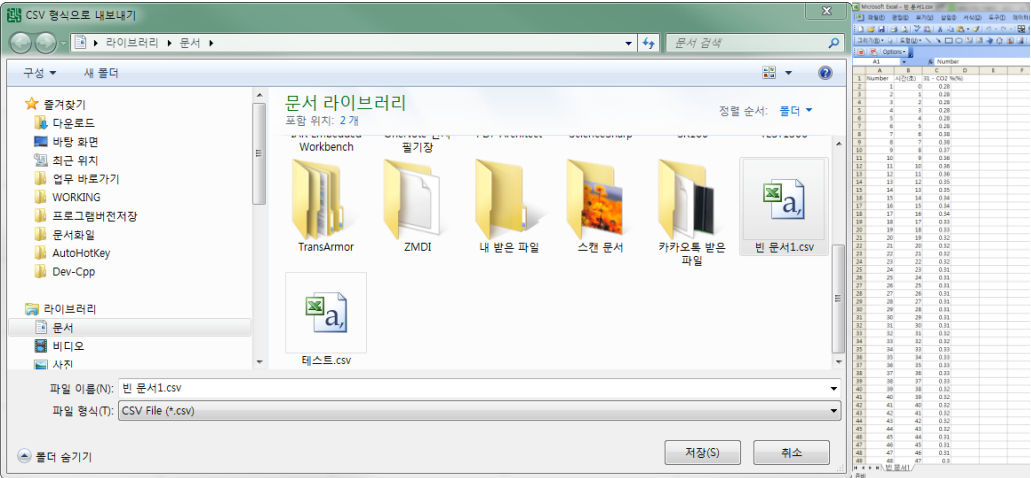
CSV 형식으로 내보내기

라이브러리 ▸ 문서 ▸

문서 검색

구성 ▾ 새 폴더

즐겨찾기
다운로드
바탕 화면
최근 위치
업무 바로가기
WORKING
프로그램버전저장
문서화일
AutoHotKey
Dev-Cpp

라이브러리
문서
비디오
사진

문서 라이브러리
포함 위치: 2 개

정렬 순서: 폴더 ▾

Workbench
필기장

TransArmor
ZMDI
내 받은 파일
스캔 문서
카카오톡 받은 파일
빈 문서1.csv
테스트.csv

파일 이름(N): 빈 문서1.csv
파일 형식(T): CSV File (*.csv)

폴더 숨기기

저장(S)
취소

Microsoft Excel - 빈 문서1.csv

A1 Number

| | A | B | C |
|---|---|---|---|
| 1 | Number | 시간(초) | 31 - CO2 %(%) |
| 2 | 1 | 0 | 0.28 |
| 3 | 2 | 1 | 0.28 |
| 4 | 3 | 2 | 0.28 |
| 5 | 4 | 3 | 0.28 |
| 6 | 5 | 4 | 0.28 |
| 7 | 6 | 5 | 0.28 |
| 8 | 7 | 6 | 0.28 |
| 9 | 8 | 7 | 0.38 |
| 10 | 9 | 8 | 0.37 |
| 11 | 10 | 9 | 0.36 |
| 12 | 11 | 10 | 0.36 |
| 13 | 12 | 11 | 0.36 |
| 14 | 13 | 12 | 0.35 |
| 15 | 14 | 13 | 0.35 |
| 16 | 15 | 14 | 0.34 |
| 17 | 16 | 15 | 0.34 |
| 18 | 17 | 16 | 0.34 |
| 19 | 18 | 17 | 0.33 |
| 20 | 19 | 18 | 0.33 |
| 21 | 20 | 19 | 0.32 |
| 22 | 21 | 20 | 0.32 |
| 23 | 22 | 21 | 0.32 |
| 24 | 23 | 22 | 0.32 |
| 25 | 24 | 23 | 0.31 |
| 26 | 25 | 24 | 0.31 |
| 27 | 26 | 25 | 0.31 |
| 28 | 27 | 26 | 0.31 |
| 29 | 28 | 27 | 0.31 |
| 30 | 29 | 28 | 0.31 |
| 31 | 30 | 29 | 0.31 |
| 32 | 31 | 30 | 0.31 |
| 33 | 32 | 31 | 0.32 |
| 34 | 33 | 32 | 0.32 |
| 35 | 34 | 33 | 0.33 |
| 36 | 35 | 34 | 0.33 |
| 37 | 36 | 35 | 0.33 |
| 38 | 37 | 36 | 0.33 |
| 39 | 38 | 37 | 0.33 |
| 40 | 39 | 38 | 0.33 |
| 41 | 40 | 39 | 0.32 |
| 42 | 41 | 40 | 0.32 |
| 43 | 42 | 41 | 0.32 |
| 44 | 43 | 42 | 0.32 |
| 45 | 44 | 43 | 0.32 |
| 46 | 45 | 44 | 0.31 |
| 47 | 46 | 45 | 0.31 |
| 48 | 47 | 46 | 0.31 |

빈 문서1